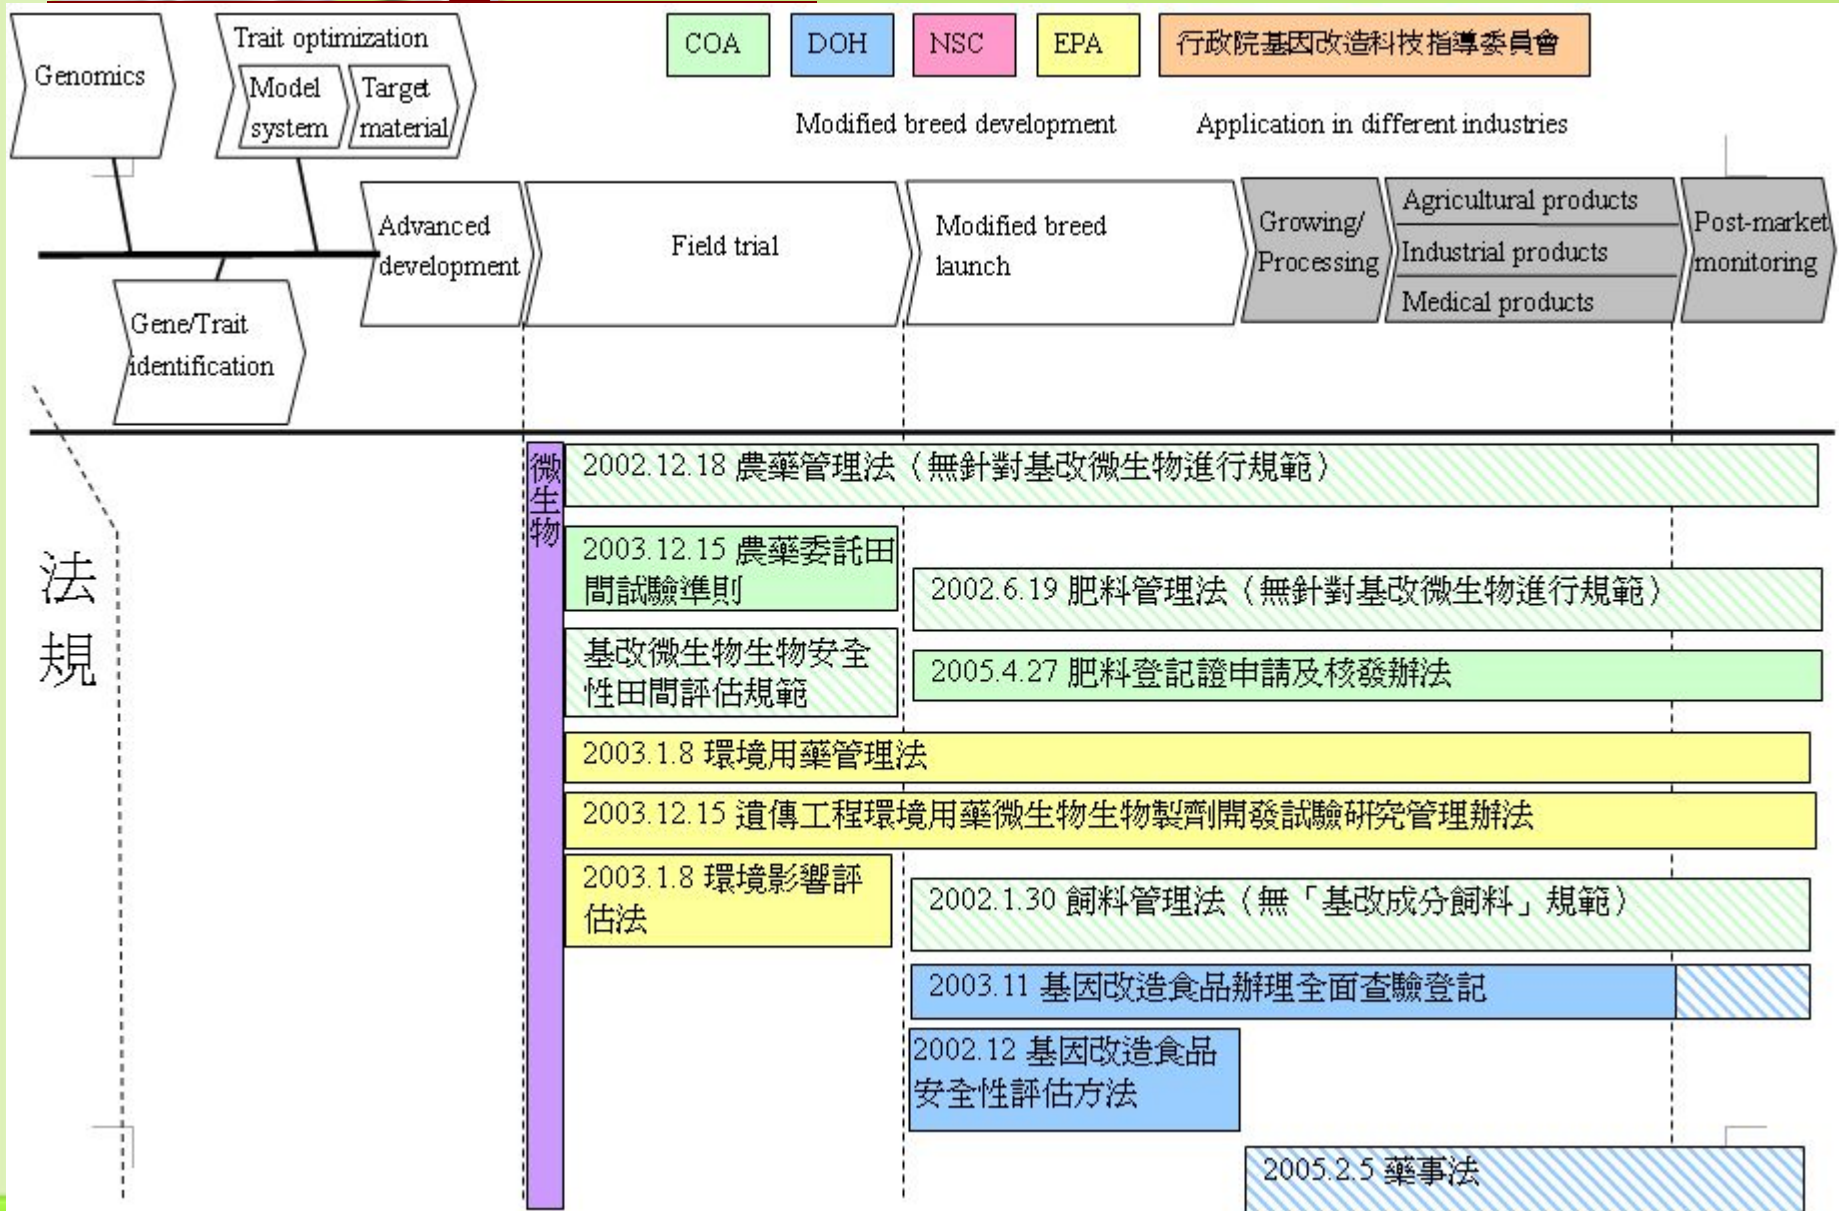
Genomics

Trait optimization

Model system

Target material

COA

DOH

NSC

EPA

行政院基因改造科技指導委員會

Modified breed development

Application in different industries

Advanced development

Field trial

Modified breed launch

Growing/ Processing

Agricultural products

Industrial products

Medical products

Post-market monitoring

Gene/Trait identification

法規

微生物

2002.12.18 農藥管理法（無針對基改微生物進行規範）

2003.12.15 農藥委託田間試驗準則

2002.6.19 肥料管理法（無針對基改微生物進行規範）

基改微生物生物安全性田間評估規範

2005.4.27 肥料登記證申請及核發辦法

2003.1.8 環境用藥管理法

2003.12.15 遺傳工程環境用藥微生物生物製劑開發試驗研究管理辦法

2003.1.8 環境影響評估法

2002.1.30 飼料管理法（無「基改成分飼料」規範）

2003.11 基因改造食品辦理全面查驗登記

2002.12 基因改造食品安全性評估方法

2005.2.5 藥事法